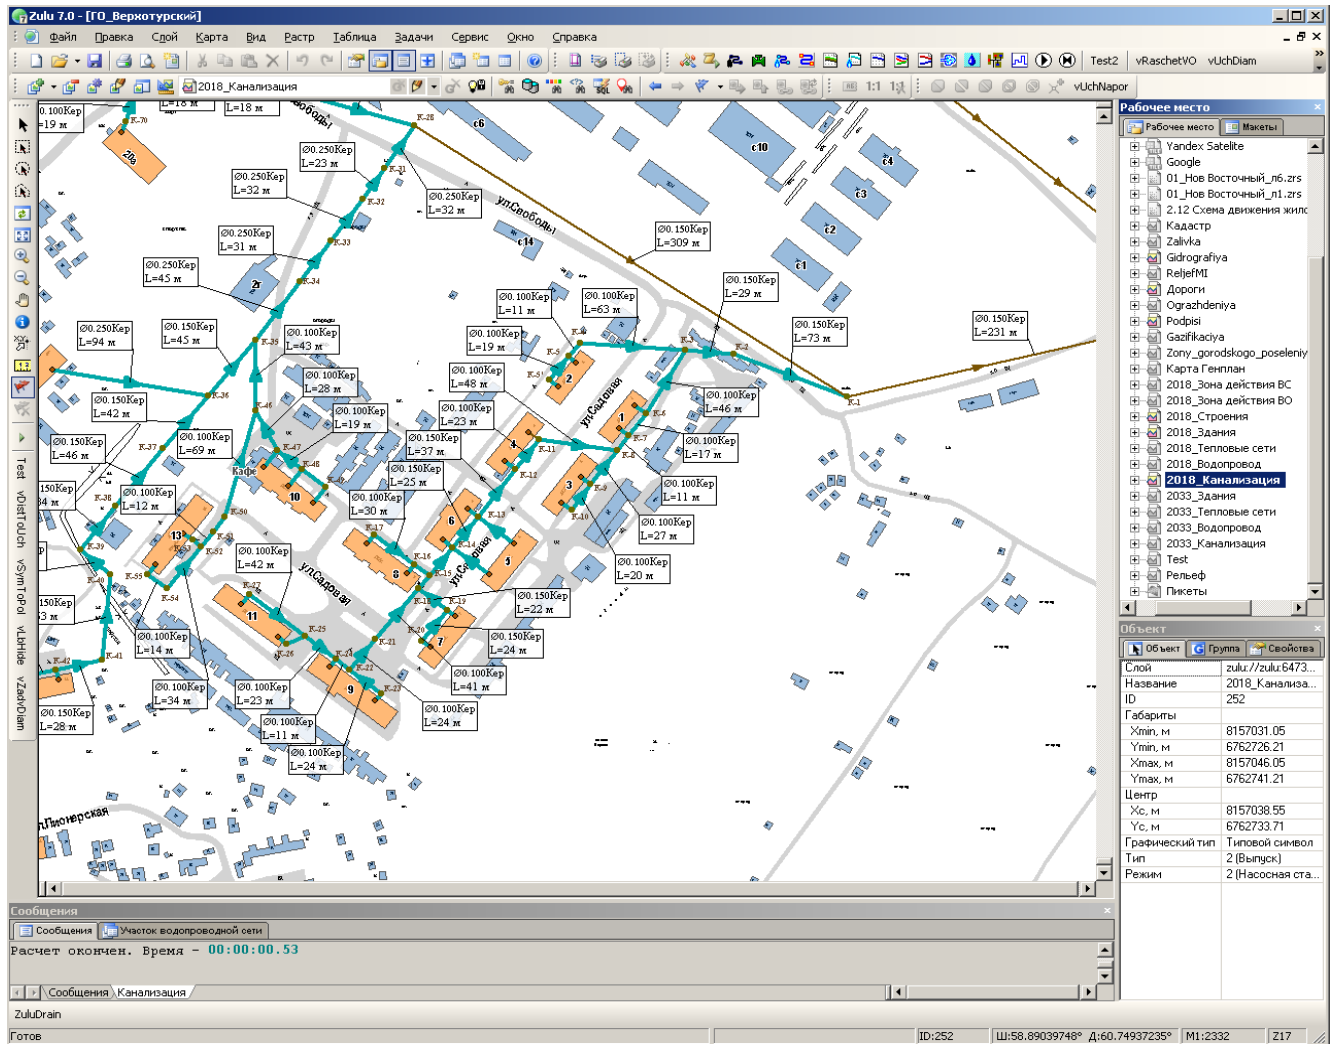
Zulu 7.0 - [ГО_Верхотурский]

Файл Правка Слой Карта Вид Растр Таблица Задачи Сервис Окно Справка

Test2 vRaschetVO vUchDiam

2018_Канализация

vUchNapor

Рабочее место

Рабочее место Макеты

Yandex Satelite
Google
01_Нов Восточный_л6.zrs
01_Нов Восточный_п1.zrs
2.12 Схема движения жилс
Кадастр
Zalivka
Gidrografiya
ReljefMI
Дороги
Ograzhdeniya
Podpisi
Gazifikaciya
Zony_gorodskogo_poseleniy
Карта Генплан
2018_Зона действия ВС
2018_Зона действия ВО
2018_Строения
2018_Здания
2018_Тепловые сети
2018_Водопровод
2018_Канализация
2033_Здания
2033_Тепловые сети
2033_Водопровод
2033_Канализация
Test
Рельеф
Пикеты

Объект

Объект Группа Свойства

| Слой | zulu://zulu:6473... |
|---|---|
| Название | 2018_Канализа... |
| ID | 252 |
| Габариты | |
| Xmin, м | 8157031.05 |
| Ymin, м | 6762726.21 |
| Xmax, м | 8157046.05 |
| Ymax, м | 6762741.21 |
| Центр | |
| Xc, м | 8157038.55 |
| Yc, м | 6762733.71 |
| Графический тип | Типовой символ |
| Тип | 2 (Выпуск) |
| Режим | 2 (Насосная ста... |

Ø0.100Кер L=19 м
L=18 м
L=18 м
Ø0.250Кер L=23 м
Ø0.250Кер L=32 м
Ø0.250Кер L=32 м
Ø0.250Кер L=31 м
Ø0.250Кер L=45 м
Ø0.150Кер L=309 м
Ø0.150Кер L=29 м
Ø0.100Кер L=11 м
Ø0.100Кер L=63 м
Ø0.250Кер L=94 м
Ø0.150Кер L=45 м
Ø0.100Кер L=43 м
Ø0.100Кер L=19 м
Ø0.150Кер L=73 м
Ø0.150Кер L=231 м
Ø0.100Кер L=28 м
Ø0.100Кер L=48 м
Ø0.150Кер L=42 м
Ø0.100Кер L=19 м
Ø0.100Кер L=23 м
Ø0.100Кер L=46 м
Ø0.150Кер L=46 м
Ø0.100Кер L=69 м
Ø0.150Кер L=37 м
Ø0.100Кер L=17 м
Ø0.150Кер L=25 м
Ø0.100Кер L=11 м
150Кер 34 м
Ø0.100Кер L=12 м
Ø0.100Кер L=30 м
Ø0.100Кер L=27 м
Ø0.100Кер L=42 м
Ø0.100Кер L=20 м
150Кер 3 м
Ø0.150Кер L=22 м
Ø0.100Кер L=14 м
Ø0.150Кер L=24 м
Ø0.100Кер L=34 м
Ø0.100Кер L=23 м
Ø0.100Кер L=41 м
Ø0.150Кер L=28 м
Ø0.100Кер L=11 м
Ø0.100Кер L=24 м
Ø0.100Кер L=24 м

ул.Свободы
ул.Садовая
ул.Садовая
ул.Садовая
ул.Пионерская
Кафе

Test vDistToUch vSymToPol vLblHide vZadvDiam

Сообщения

Сообщения Участок водопроводной сети

Расчет окончен. Время - 00:00:00.53

Сообщения Канализация

ZuluDrain

Готов ID:252 Ш:58.89039748° Д:60.74937235° M1:2332 Z17